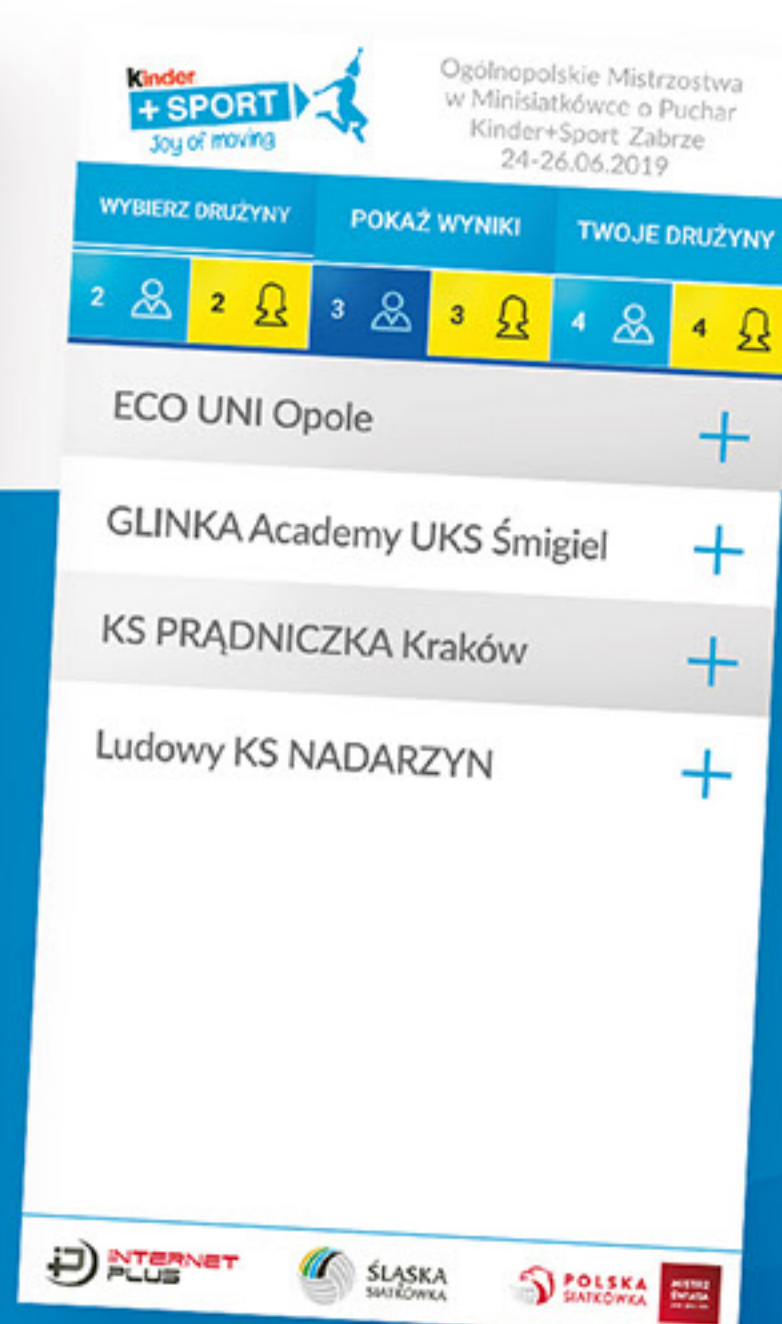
Kinder +SPORT Joy of moving

Ogólnopolskie Mistrzostwa w Minisiatkówce o Puchar Kinder+Sport Zabrze 24-26.06.2019

WYBIERZ DRUŻYNY
POKAŻ WYNIKI
TWOJE DRUŻYNY

2 2 3 3 4 4

ECO UNI Opole
+

GLINKA Academy UKS Śmigiel
+

KS PRĄDNICZKA Kraków
+

Ludowy KS NADARZYN
+

INTERNET PLUS
ŚLĄSKA SIATKÓWKA
POLSKA SIATKÓWKA
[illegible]